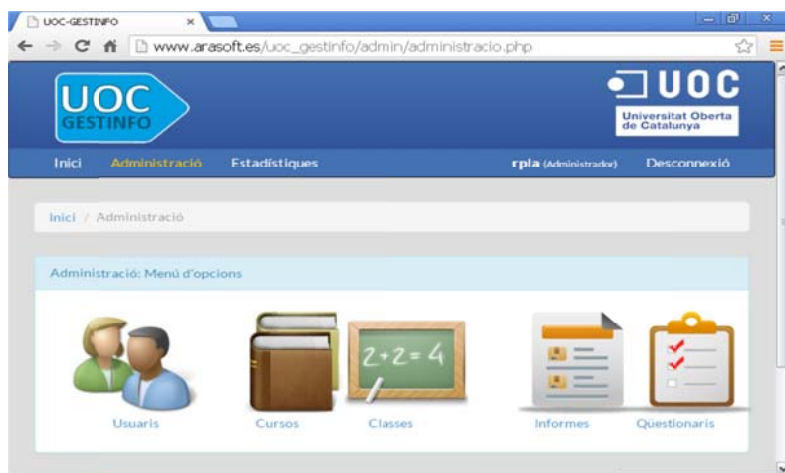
UOC-GESTINFO ×

www.arasoft.es/uoc_gestinfo/admin/administracio.php

UOC GESTINFO

UOC Universitat Oberta de Catalunya

Inici Administració Estadístiques rpla (Administrador) Desconnexió

Inici / Administració

Administració: Menú d'opcions

$2+2=4$

Usuaris Cursos Classes Informes Qüestionaris